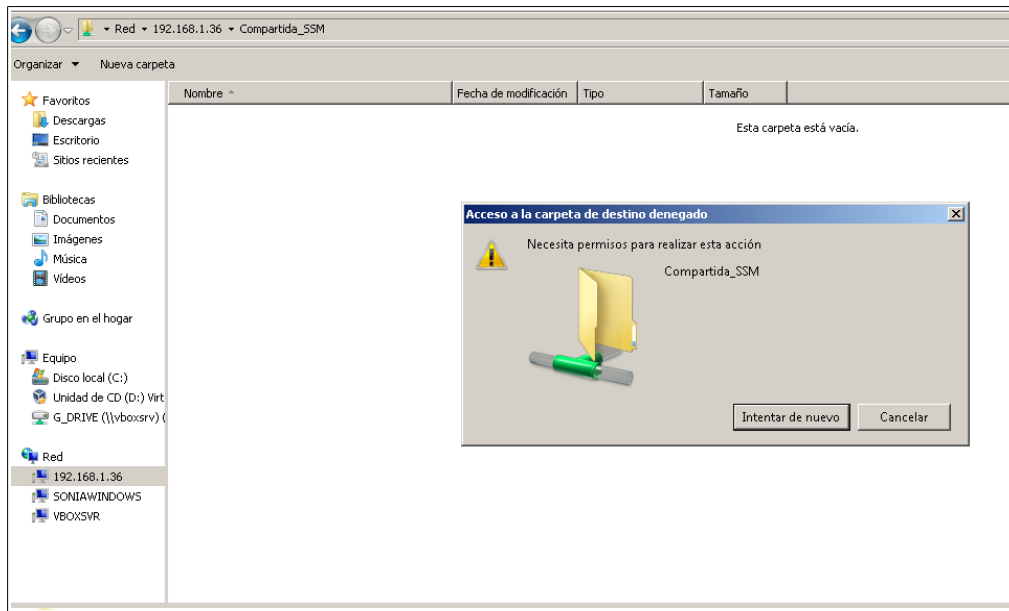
Red ▸ 192.168.1.36 ▸ Compartida_SSM

Organizar ▾ Nueva carpeta

Favoritos
Descargas
Escritorio
Sitios recientes

Bibliotecas
Documentos
Imágenes
Música
Vídeos

Grupo en el hogar

Equipo
Disco local (C:)
Unidad de CD (D:) Virt
G_DRIVE (\\vboxsrv) (

Red
192.168.1.36
SONIAWINDOWS
VBOXSVR

| Nombre | Fecha de modificación | Tipo | Tamaño |
|---|---|---|---|

Esta carpeta está vacía.

Acceso a la carpeta de destino denegado

Necesita permisos para realizar esta acción

Compartida_SSM

Intentar de nuevo
Cancelar